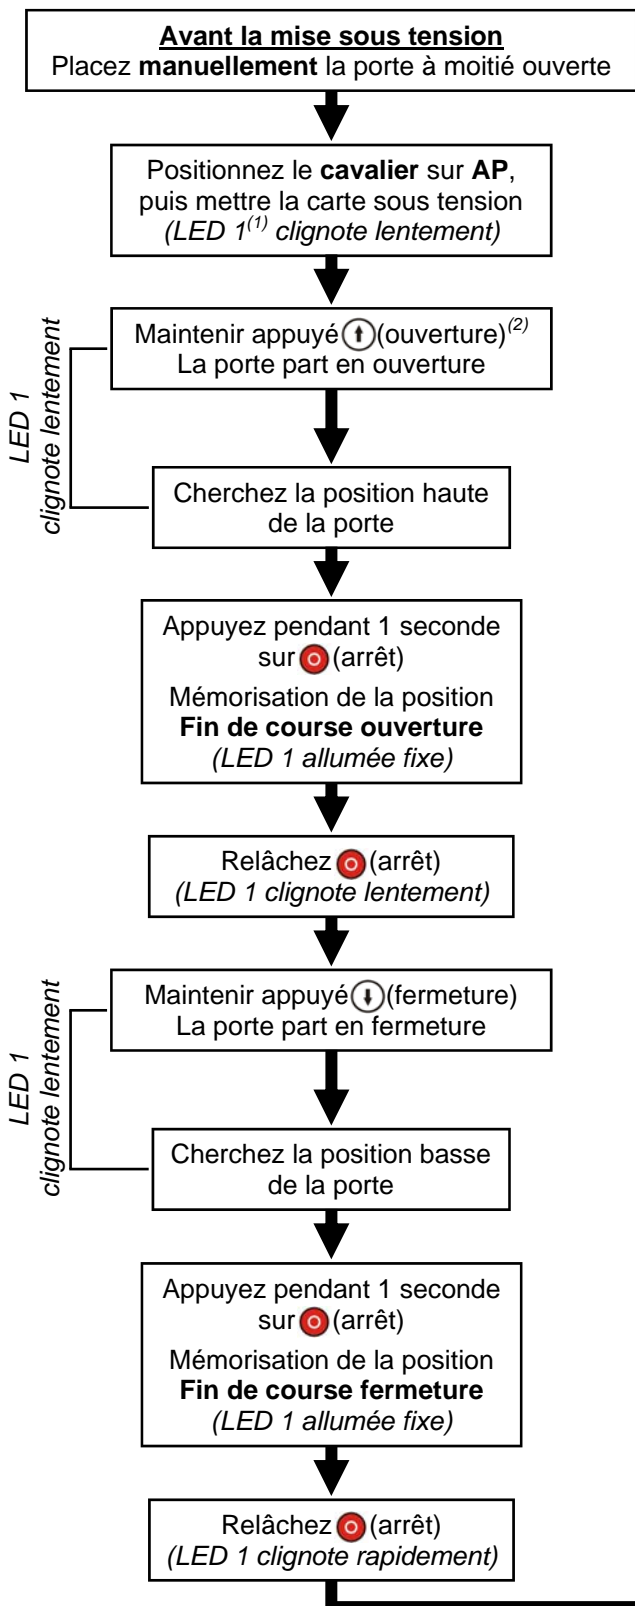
Avant la mise sous tension
Placez manuellement la porte à moitié ouverte

Positionnez le cavalier sur AP, puis mettre la carte sous tension (LED $1^{(1)}$ clignote lentement)

LED 1 clignote lentement

Maintenir appuyé (ouverture)$^{(2)}$ La porte part en ouverture

Cherchez la position haute de la porte

Appuyez pendant 1 seconde sur (arrêt)
Mémorisation de la position Fin de course ouverture (LED 1 allumée fixe)

Relâchez (arrêt) (LED 1 clignote lentement)

LED 1 clignote lentement

Maintenir appuyé (fermeture) La porte part en fermeture

Cherchez la position basse de la porte

Appuyez pendant 1 seconde sur (arrêt)
Mémorisation de la position Fin de course fermeture (LED 1 allumée fixe)

Relâchez (arrêt) (LED 1 clignote rapidement)